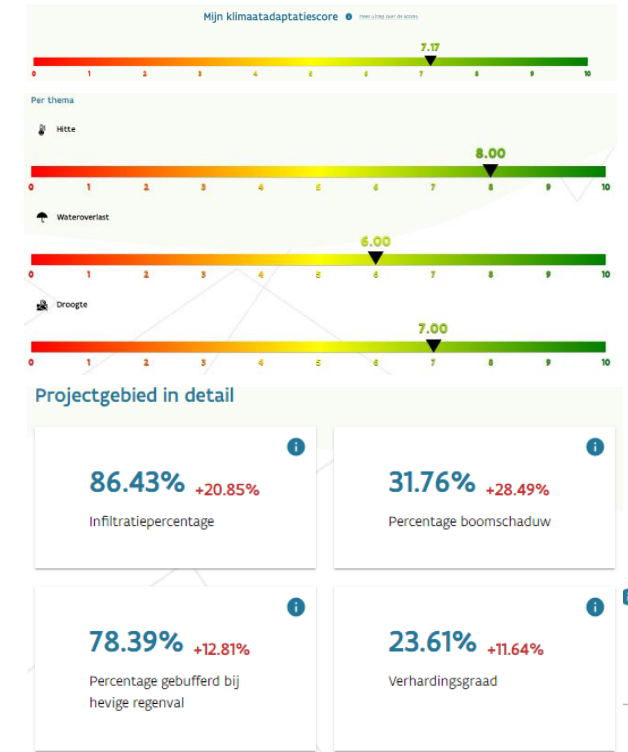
Mijn klimaatadaptatiescore
Meer uitleg over de scores

7.17

0 1 2 3 4 5 6 7 8 9 10

Per thema

Hitte

8.00

0 1 2 3 4 5 6 7 8 9 10

Wateroverlast

6.00

0 1 2 3 4 5 6 7 8 9 10

Droogte

7.00

0 1 2 3 4 5 6 7 8 9 10

Projectgebied in detail

86.43% +20.85%
Infiltratiepercentage

31.76% +28.49%
Percentage boomschaduw

78.39% +12.81%
Percentage gebufferd bij hevige regenval

23.61% +11.64%
Verhardingsgraad